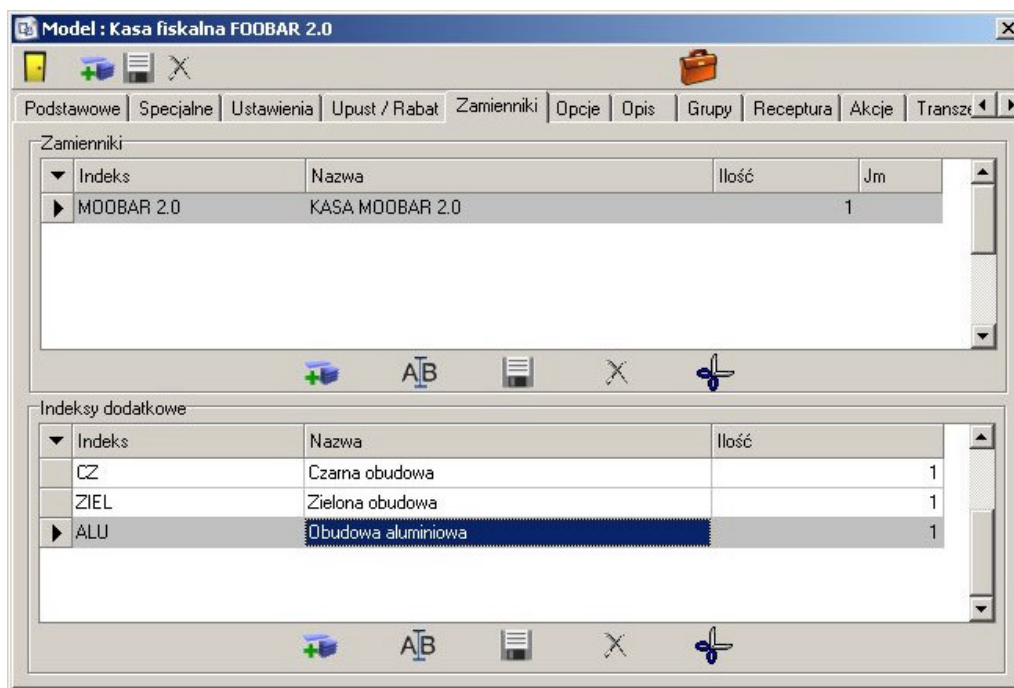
Model : Kasa fiskalna FOOBAR 2.0

Podstawowe | Specjalne | Ustawienia | Upust / Rabat | Zamienniki | Opcje | Opis | Grupy | Receptura | Akcje | Transze

Zamienniki

| Indeks | Nazwa | Ilość | Jm |
|---|---|---|---|
| MOOBAR 2.0 | KASA MOOBAR 2.0 | 1 | |

AB

Indeksy dodatkowe

| Indeks | Nazwa | Ilość |
|---|---|---|
| CZ | Czarna obudowa | 1 |
| ZIEL | Zielona obudowa | 1 |
| ALU | Obudowa aluminiowa | 1 |

AB